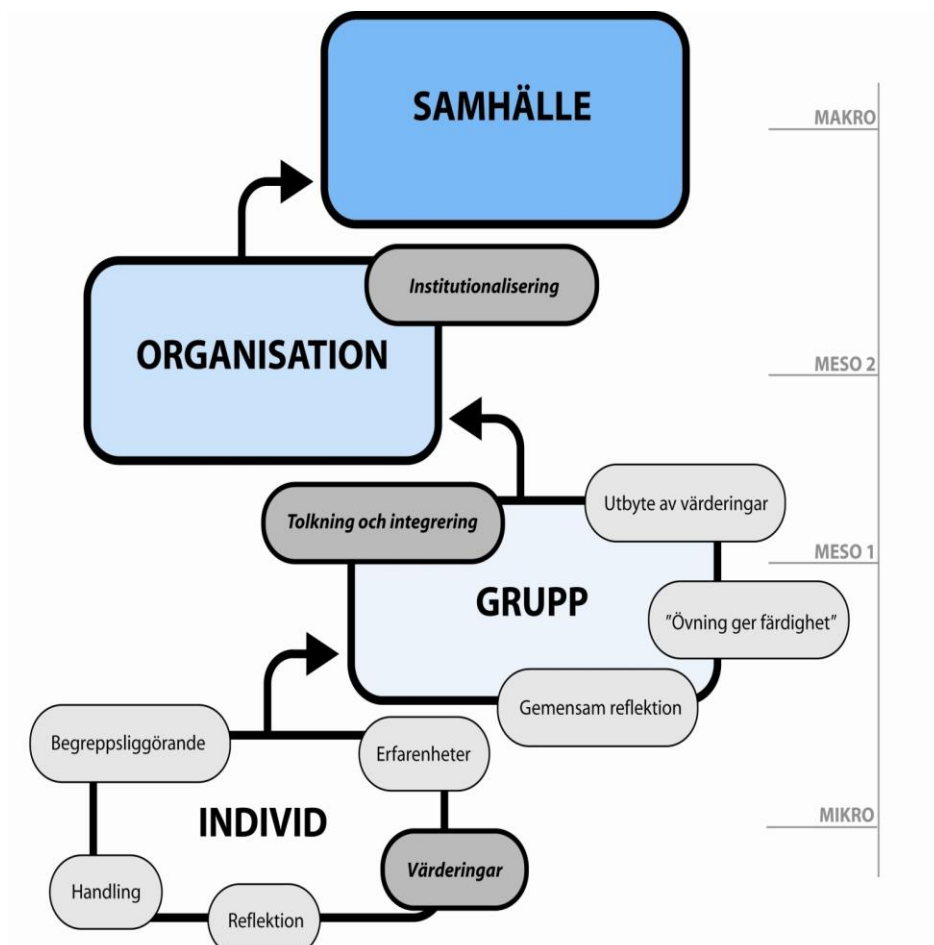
SAMHÄLLE

MAKRO

Institutionalisering

ORGANISATION

MESO 2

Tolkning och integrering

Utbyte av värderingar

MESO 1

GRUPP

”Övning ger färdighet”

Gemensam reflektion

Begreppsliggörande

Erfarenheter

INDIVID

MIKRO

Värderingar

Handling

Reflektion